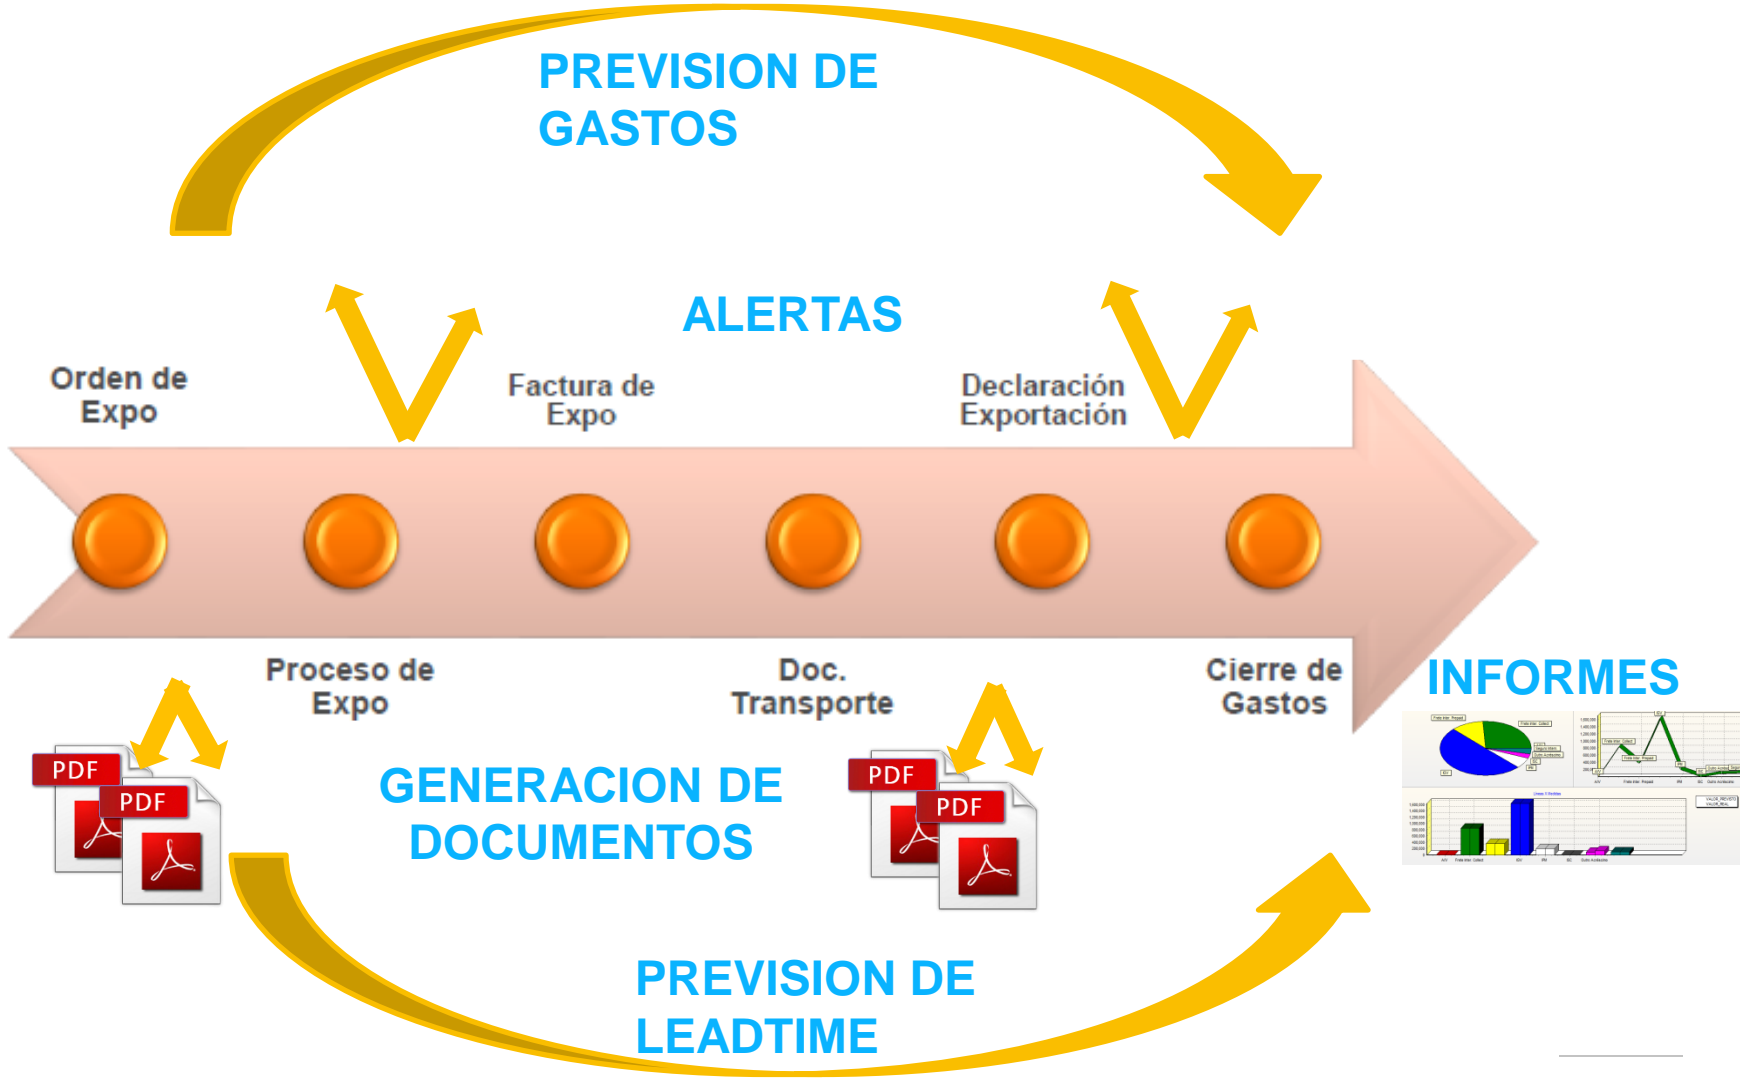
PREVISION DE GASTOS

ALERTAS

Orden de Expo

Factura de Expo

Declaración Exportación

Proceso de Expo

Doc. Transporte

Cierre de Gastos

INFORMES

PDF

PDF

GENERACION DE DOCUMENTOS

PDF

PDF

PREVISION DE LEADTIME